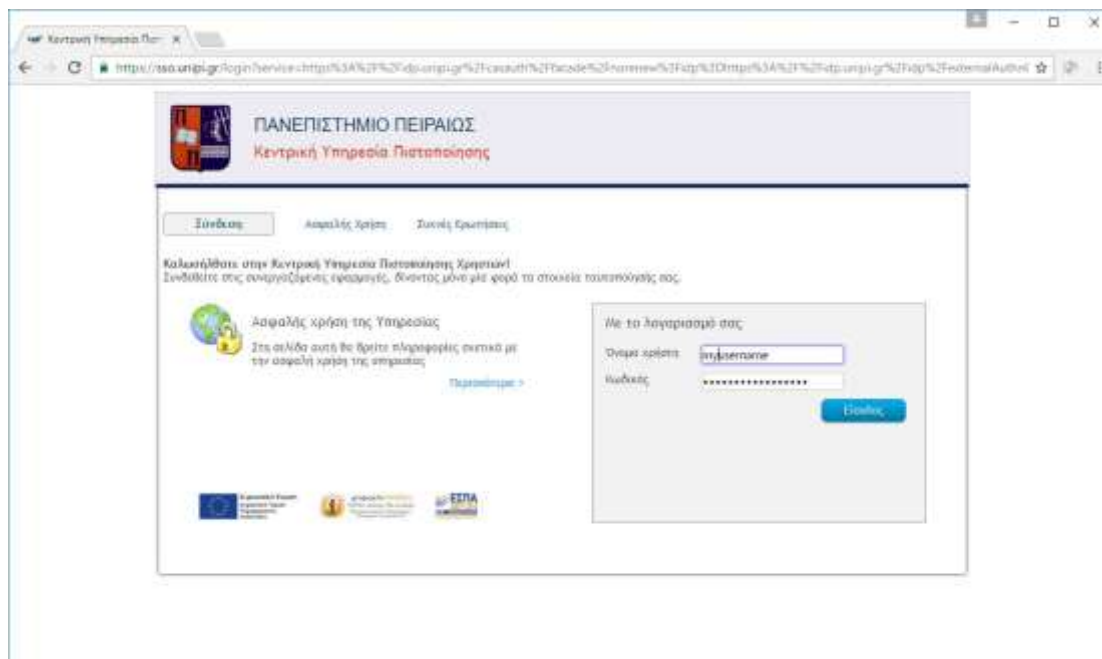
Κεντρική Υπηρεσία Πισ ×

https://sso.unipi.gr/login?service=https%3A%2F%2Fidp.unipi.gr%2Fcasauth%2Ffacade%2Fnorenew%3Fidp%3Dhttps%3A%2F%2Fidp.unipi.gr%2Fidp%2FexternalAuthn

ΠΑΝΕΠΙΣΤΗΜΙΟ ΠΕΙΡΑΙΩΣ
Κεντρική Υπηρεσία Πιστοποίησης

Σύνδεση | Ασφαλής Χρήση | Συχνές Ερωτήσεις

Καλωσήλθατε στην Κεντρική Υπηρεσία Πιστοποίησης Χρηστών!
Συνδεθείτε στις συνεργαζόμενες εφαρμογές, δίνοντας μόνο μία φορά τα στοιχεία ταυτοποίησής σας.

Ασφαλής χρήση της Υπηρεσίας
Στη σελίδα αυτή θα βρείτε πληροφορίες σχετικά με την ασφαλή χρήση της υπηρεσίας
Περισσότερα >

Με το λογαριασμό σας
Όνομα χρήστη myusername
Κωδικός ••••••••••••••••••
Είσοδος

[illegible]

ΕΣΠΑ